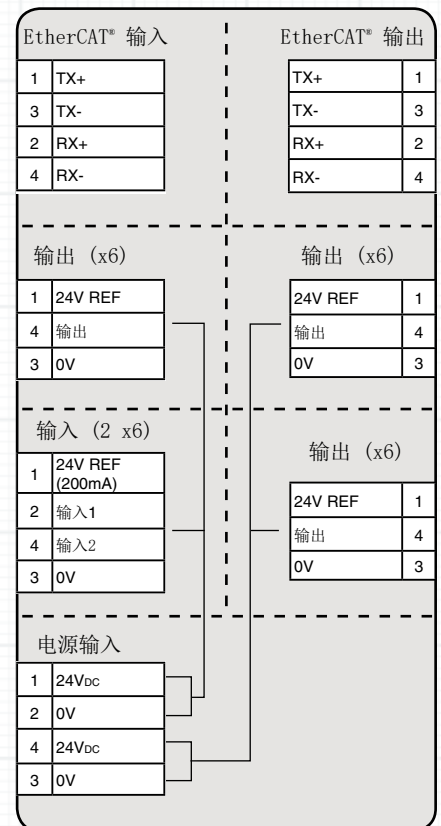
EtherCAT® 输入

| 1 | TX+ |
|---|---|
| 3 | TX- |
| 2 | RX+ |
| 4 | RX- |

EtherCAT® 输出

| TX+ | 1 |
|---|---|
| TX- | 3 |
| RX+ | 2 |
| RX- | 4 |

输出 (x6)

| 1 | 24V REF |
|---|---|
| 4 | 输出 |
| 3 | 0V |

输出 (x6)

| 24V REF | 1 |
|---|---|
| 输出 | 4 |
| 0V | 3 |

输入 (2 x6)

| 1 | 24V REF (200mA) |
|---|---|
| 2 | 输入1 |
| 4 | 输入2 |
| 3 | 0V |

输出 (x6)

| 24V REF | 1 |
|---|---|
| 输出 | 4 |
| 0V | 3 |

电源输入

| 1 | $24V_{DC}$ |
|---|---|
| 2 | 0V |
| 4 | $24V_{DC}$ |
| 3 | 0V |